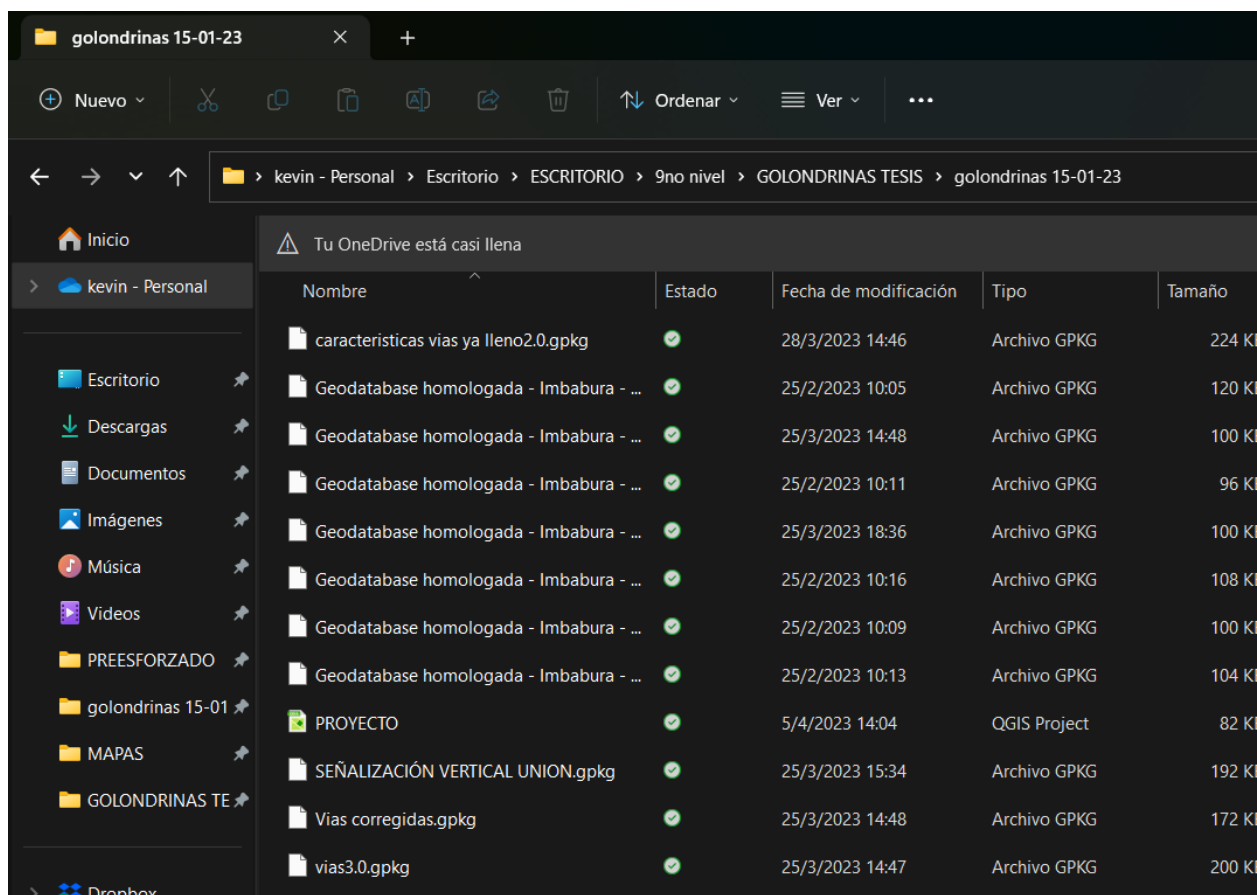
golondrinas 15-01-23 ×  +

Nuevo  Ordenar  Ver  ···

kevin - Personal > Escritorio > ESCRITORIO > 9no nivel > GOLONDRINAS TESIS > golondrinas 15-01-23

Inicio
kevin - Personal

Escritorio
Descargas
Documentos
Imágenes
Música
Videos
PREESFORZADO
golondrinas 15-01
MAPAS
GOLONDRINAS TE

Dropbox

Tu OneDrive está casi llena

| Nombre | Estado | Fecha de modificación | Tipo | Tamaño |
|---|---|---|---|---|
| caracteristicas vias ya lleno2.0.gpkg | | 28/3/2023 14:46 | Archivo GPKG | 224 K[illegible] |
| Geodatabase homologada - Imbabura - ... | | 25/2/2023 10:05 | Archivo GPKG | 120 K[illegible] |
| Geodatabase homologada - Imbabura - ... | | 25/3/2023 14:48 | Archivo GPKG | 100 K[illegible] |
| Geodatabase homologada - Imbabura - ... | | 25/2/2023 10:11 | Archivo GPKG | 96 K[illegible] |
| Geodatabase homologada - Imbabura - ... | | 25/3/2023 18:36 | Archivo GPKG | 100 K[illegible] |
| Geodatabase homologada - Imbabura - ... | | 25/2/2023 10:16 | Archivo GPKG | 108 K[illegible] |
| Geodatabase homologada - Imbabura - ... | | 25/2/2023 10:09 | Archivo GPKG | 100 K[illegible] |
| Geodatabase homologada - Imbabura - ... | | 25/2/2023 10:13 | Archivo GPKG | 104 K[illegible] |
| PROYECTO | | 5/4/2023 14:04 | QGIS Project | 82 K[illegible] |
| SEÑALIZACIÓN VERTICAL UNION.gpkg | | 25/3/2023 15:34 | Archivo GPKG | 192 K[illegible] |
| Vias corregidas.gpkg | | 25/3/2023 14:48 | Archivo GPKG | 172 K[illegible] |
| vias3.0.gpkg | | 25/3/2023 14:47 | Archivo GPKG | 200 K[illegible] |